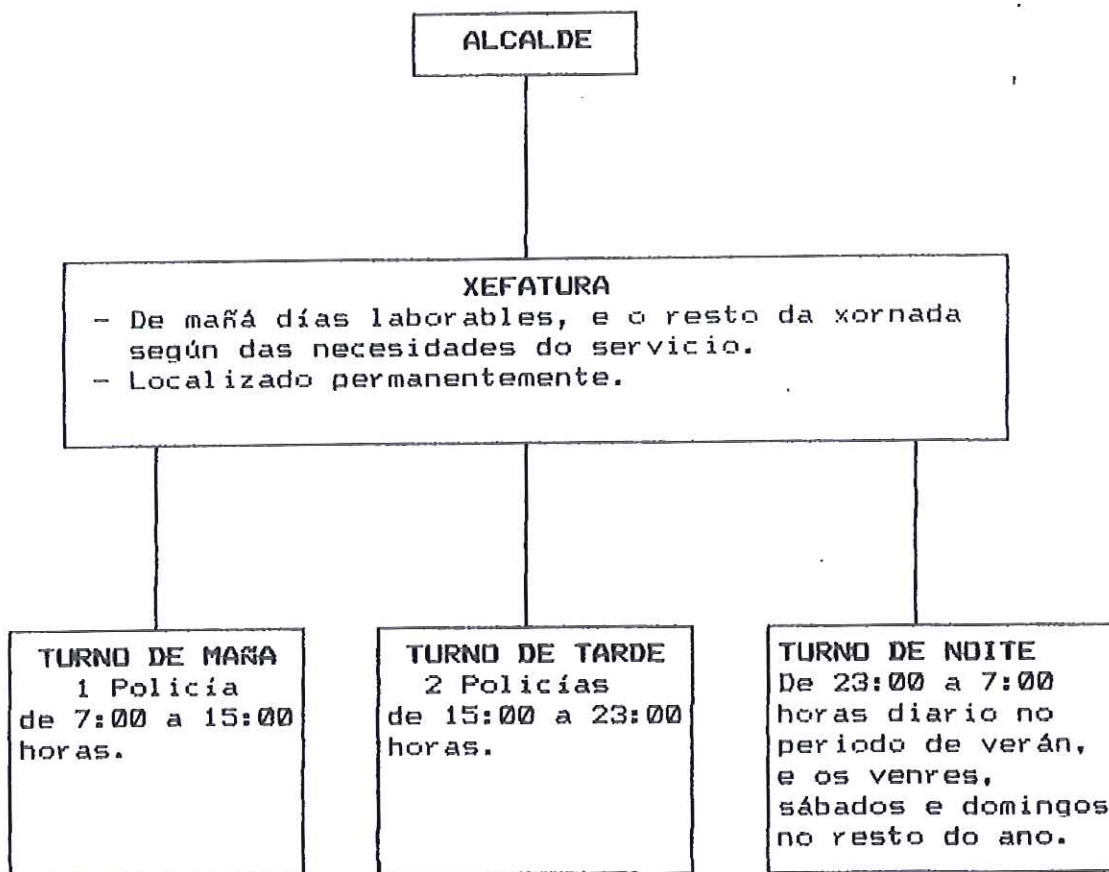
ALCALDE

XEFATURA
- De mañá días laborables, e o resto da xornada según das necesidades do servicio.
- Localizado permanentemente.

TURNO DE MAÑA
1 Policía
de 7:00 a 15:00 horas.

TURNO DE TARDE
2 Policías
de 15:00 a 23:00 horas.

TURNO DE NOITE
De 23:00 a 7:00 horas diario no periodo de verán, e os venres, sábados e domingos no resto do ano.